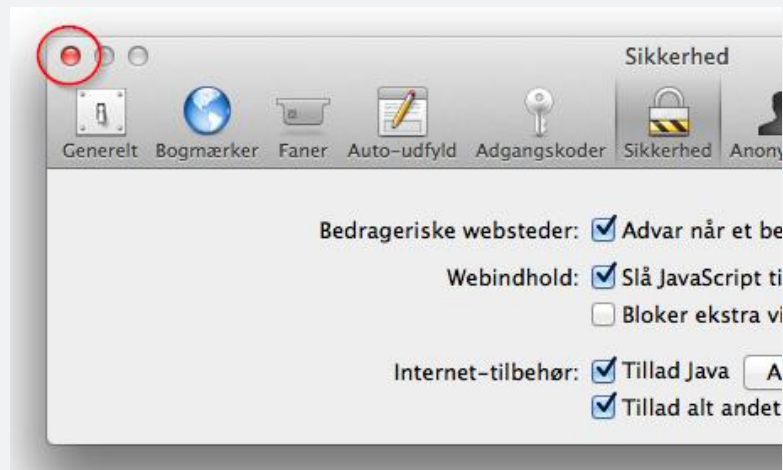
Sikkerhed

Generelt Bogmærker Faner Auto-udfyld Adgangskoder Sikkerhed Anony

Bedrageriske websteder: Advar når et be

Webindhold: Slå JavaScript ti

Bloker ekstra vi

Internet-tilbehør: Tillad Java A

Tillad alt andet